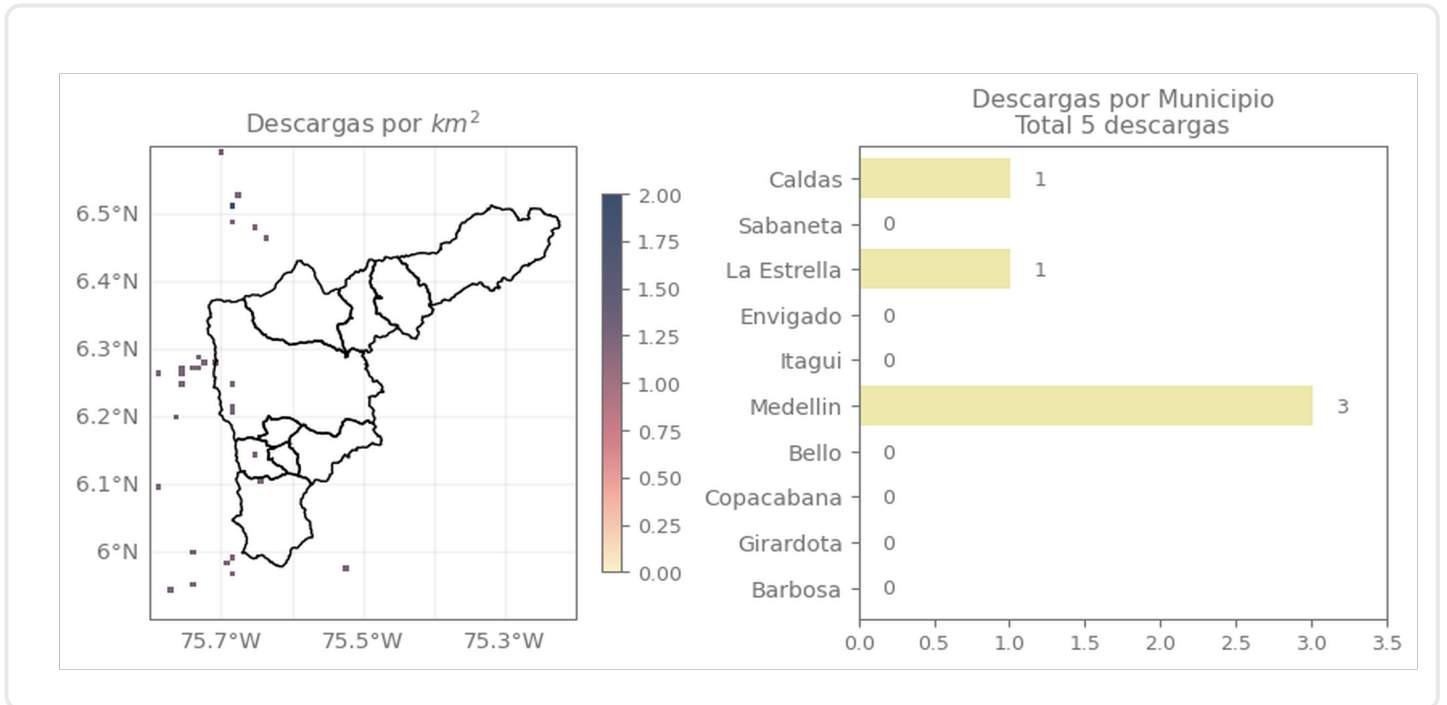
Descargas por $km^2$

6.5°N
6.4°N
6.3°N
6.2°N
6.1°N
6°N

75.7°W 75.5°W 75.3°W

2.00
1.75
1.50
1.25
1.00
0.75
0.50
0.25
0.00

Descargas por Municipio
Total 5 descargas

Caldas 1
Sabaneta 0
La Estrella 1
Envigado 0
Itagui 0
Medellin 3
Bello 0
Copacabana 0
Girardota 0
Barbosa 0

0.0 0.5 1.0 1.5 2.0 2.5 3.0 3.5